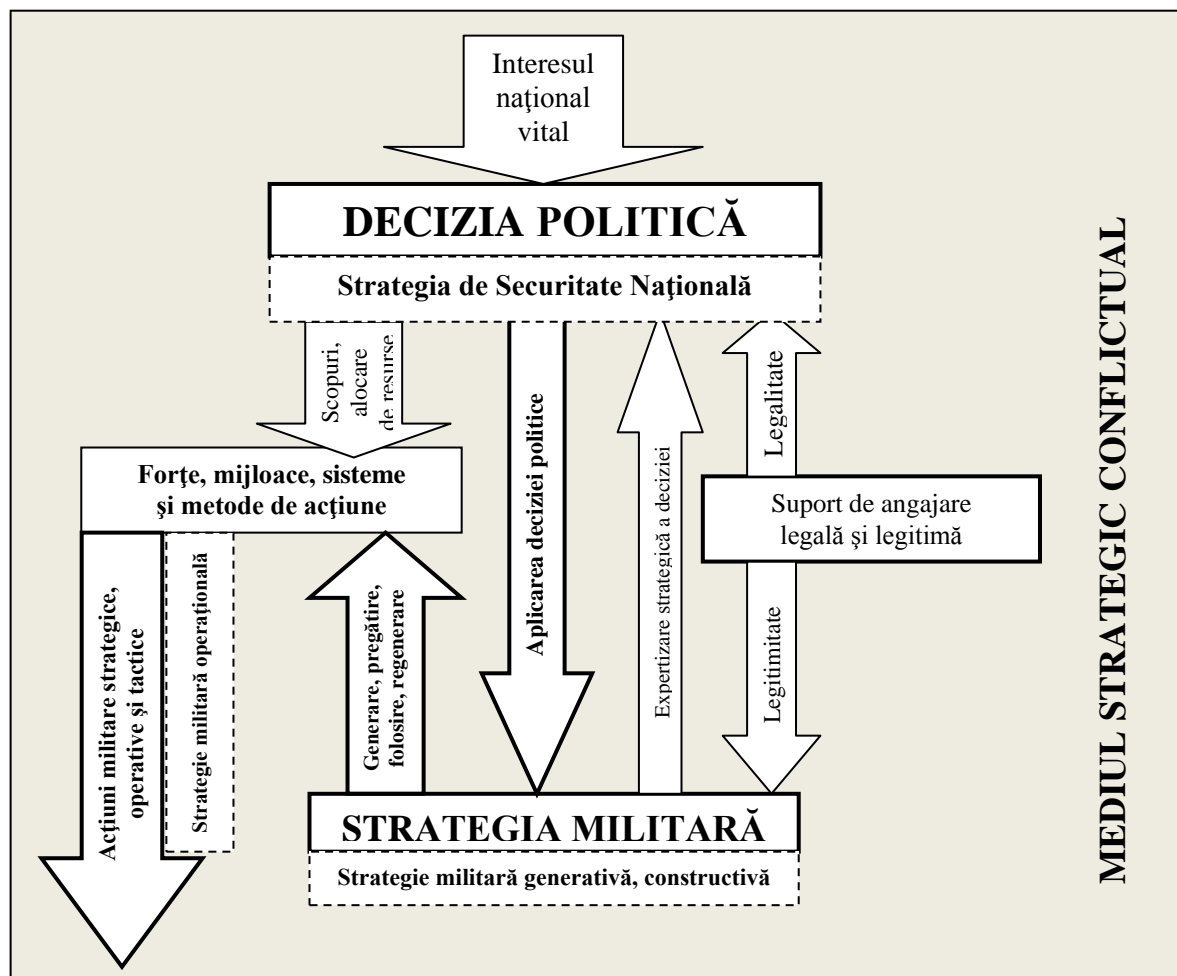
Interesul naţional vital

DECIZIA POLITICĂ

Strategia de Securitate Naţională

Scopuri, alocare de resurse

Aplicarea deciziei politice

Expertizare strategică a deciziei

Legalitate

Forţe, mijloace, sisteme şi metode de acţiune

Suport de angajare legală şi legitimă

Acţiuni militare strategice, operative şi tactice

Strategie militară operaţională

Generare, pregătire, folosire, regenerare

Legitimitate

STRATEGIA MILITARĂ

Strategie militară generativă, constructivă

MEDIUL STRATEGIC CONFLICTUAL